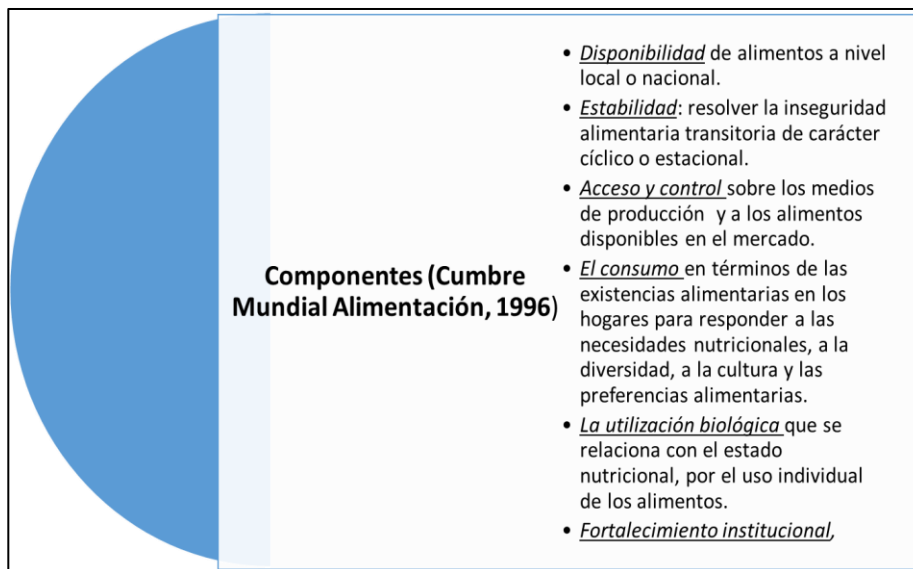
Componentes (Cumbre Mundial Alimentación, 1996)

- Disponibilidad de alimentos a nivel local o nacional.
- Estabilidad: resolver la inseguridad alimentaria transitoria de carácter cíclico o estacional.
- Acceso y control sobre los medios de producción y a los alimentos disponibles en el mercado.
- El consumo en términos de las existencias alimentarias en los hogares para responder a las necesidades nutricionales, a la diversidad, a la cultura y las preferencias alimentarias.
- La utilización biológica que se relaciona con el estado nutricional, por el uso individual de los alimentos.
- Fortalecimiento institucional,